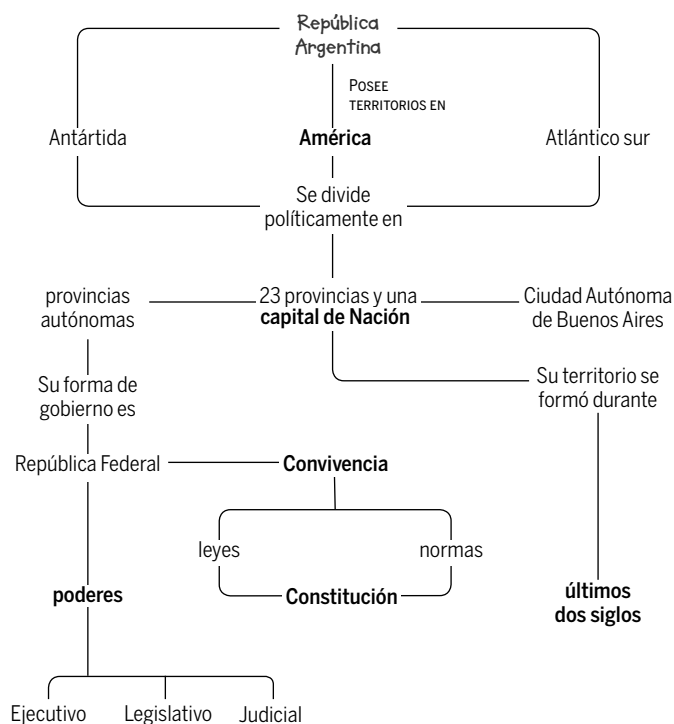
República Argentina

Posee territorios en

Antártida

América

Atlántico sur

Se divide políticamente en

provincias autónomas

23 provincias y una **capital de Nación**

Ciudad Autónoma de Buenos Aires

Su forma de gobierno es

Su territorio se formó durante

República Federal

**Convivencia**

leyes

normas

**Constitución**

**poderes**

**últimos dos siglos**

Ejecutivo

Legislativo

Judicial